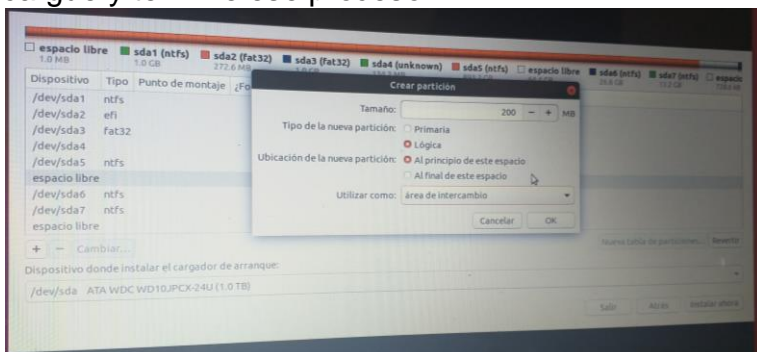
cargar y termine ese proceso

espacio libre 1.0 MB | sda1 (ntfs) 1.0 GB | sda2 (fat32) 272.6 MB | sda3 (fat32) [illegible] | sda4 (unknown) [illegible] | sda5 (ntfs) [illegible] | espacio libre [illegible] | sda6 (ntfs) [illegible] | sda7 (ntfs) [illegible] | espacio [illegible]

| Dispositivo | Tipo | Punto de montaje | ¿Fo |
|---|---|---|---|
| /dev/sda1 | ntfs | | |
| /dev/sda2 | efi | | |
| /dev/sda3 | fat32 | | |
| /dev/sda4 | | | |
| /dev/sda5 | ntfs | | |
| espacio libre | | | |
| /dev/sda6 | ntfs | | |
| /dev/sda7 | ntfs | | |
| espacio libre | | | |

+ − Cambiar...

Crear partición

Tamaño: 200 − + MB

Tipo de la nueva partición: Primaria
Lógica

Ubicación de la nueva partición: Al principio de este espacio
Al final de este espacio

Utilizar como: área de intercambio

Cancelar OK

Nueva tabla de particiones... Revertir

Dispositivo donde instalar el cargador de arranque:

/dev/sda ATA WDC WD10JPCX-24U (1.0 TB)

Salir Atrás Instalar ahora